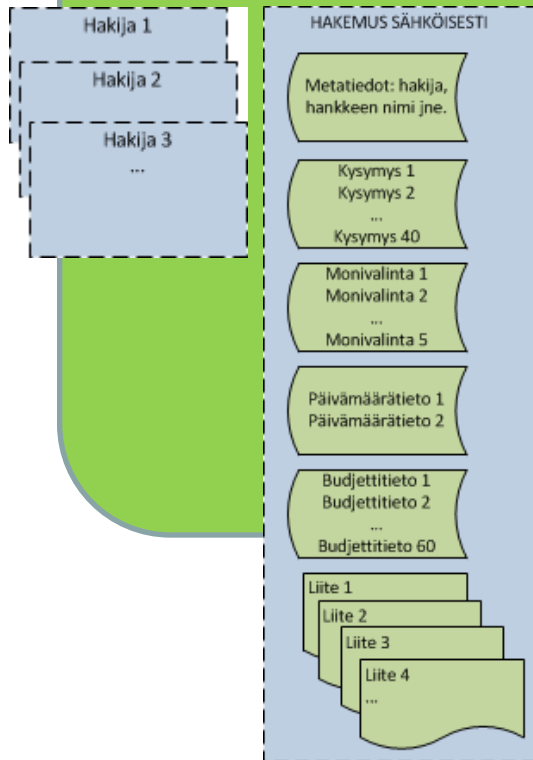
Hakija 1

Hakija 2

Hakija 3
...

HAKEMUS SÄHKÖISESTI

Metatiedot: hakija, hankkeen nimi jne.

Kysymys 1
Kysymys 2
...
Kysymys 40

Monivalinta 1
Monivalinta 2
...
Monivalinta 5

Päivämäärätieto 1
Päivämäärätieto 2

Budjettitieto 1
Budjettitieto 2
...
Budjettitieto 60

Liite 1

Liite 2

Liite 3

Liite 4
...